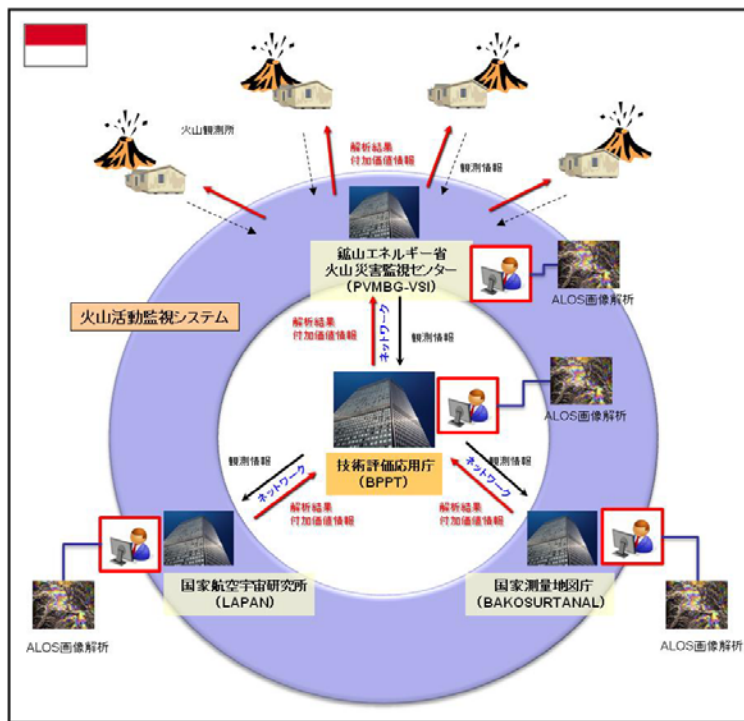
火山観測所

解析結果
付加価値情報

観測情報

鉱山エネルギー省
火山災害監視センター
(PVMBG-VSI)

ALOS画像解析

火山活動監視システム

解析結果
付加価値情報

ネットワーク

観測情報

ALOS画像解析

観測情報

技術評価応用庁
(BPPT)

ネットワーク

ネットワーク

解析結果
付加価値情報

解析結果
付加価値情報

国家航空宇宙研究所
(LAPAN)

国家測量地図庁
(BAKOSURTANAL)

ALOS画像解析

ALOS画像解析